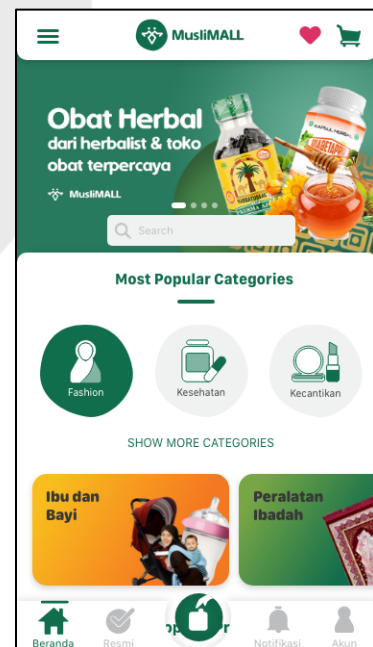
MusliMALL

Obat Herbal dari herbalist & toko obat terpercaya

MusliMALL

Search

Most Popular Categories

Fashion

Kesehatan

Kecantikan

SHOW MORE CATEGORIES

Ibu dan Bayi

Peralatan Ibadah

Beranda

Resmi

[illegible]

Notifikasi

Akun